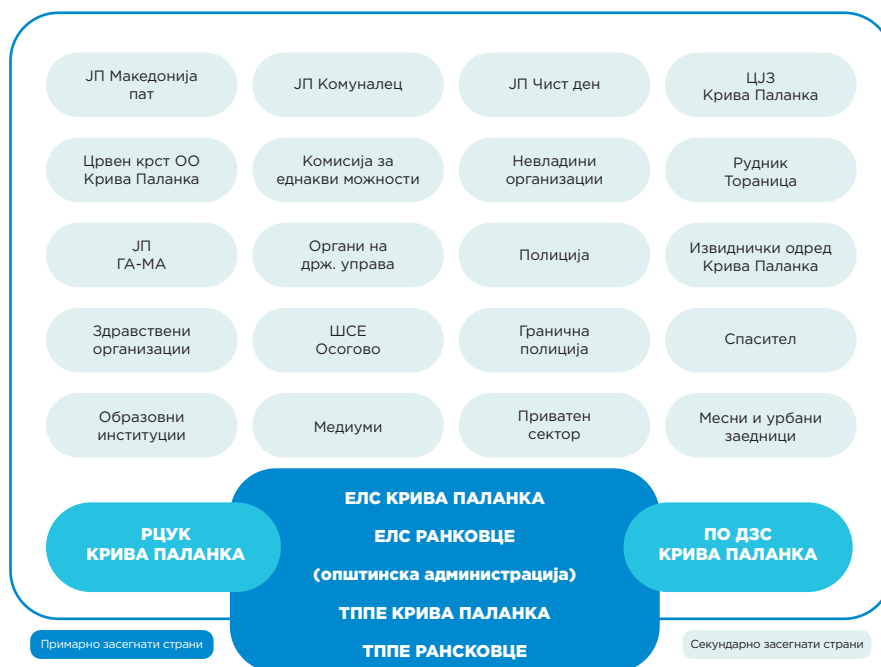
ЈП Македонија пат

ЈП Комуналец

ЈП Чист ден

ЦЈЗ Крива Паланка

Црвен крст ОО Крива Паланка

Комисија за еднакви можности

Невладини организации

Рудник Тораница

ЈП ГА-МА

Органи на држ. управа

Полиција

Извиднички одред Крива Паланка

Здравствени организации

ШСЕ Осогово

Гранична полиција

Спасител

Образовни институции

Медиуми

Приватен сектор

Месни и урбани заедници

РЦУК КРИВА ПАЛАНКА

ЕЛС КРИВА ПАЛАНКА

ЕЛС РАНКОВЦЕ

(општинска администрација)

ТППЕ КРИВА ПАЛАНКА

ТППЕ РАНСКОВЦЕ

ПО ДЗС КРИВА ПАЛАНКА

Примарно засегнати страни

Секундарно засегнати страни